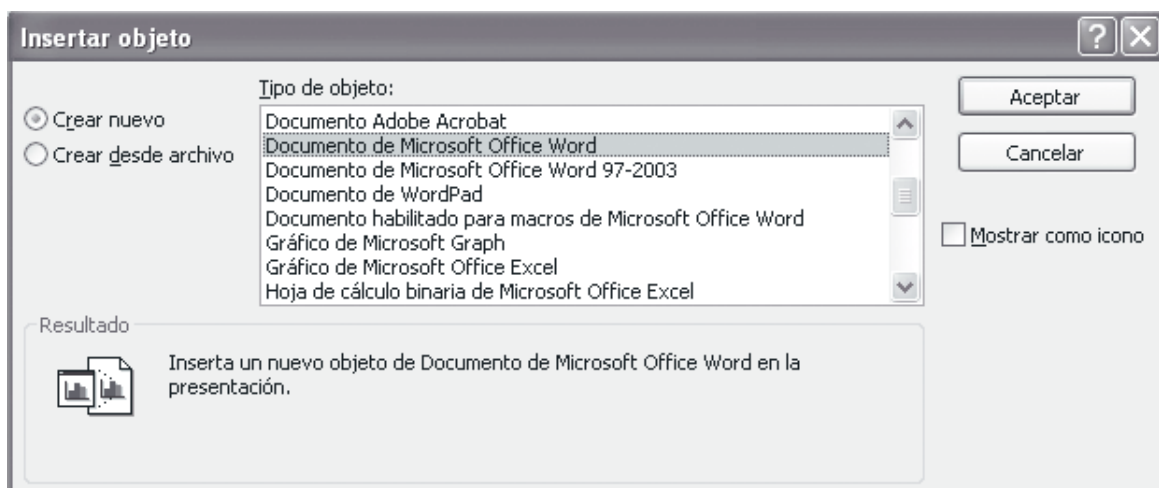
Insertar objeto

Crear nuevo
Crear desde archivo

Tipo de objeto:

Documento Adobe Acrobat
Documento de Microsoft Office Word
Documento de Microsoft Office Word 97-2003
Documento de WordPad
Documento habilitado para macros de Microsoft Office Word
Gráfico de Microsoft Graph
Gráfico de Microsoft Office Excel
Hoja de cálculo binaria de Microsoft Office Excel

Aceptar
Cancelar

Mostrar como icono

Resultado

Inserta un nuevo objeto de Documento de Microsoft Office Word en la presentación.